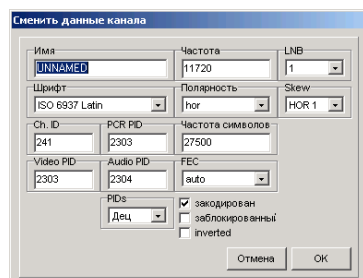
Сменить данные канала

Имя
UNNAMED

Частота
11720

LNB
1

Шрифт
ISO 6937 Latin

Полярность
hor

Skew
HOR 1

Ch. ID
241

PCR PID
2303

Частота символов
27500

Video PID
2303

Audio PID
2304

FEC
auto

PIDs
Дец

закодирован
заблокированный
inverted

Отмена
OK